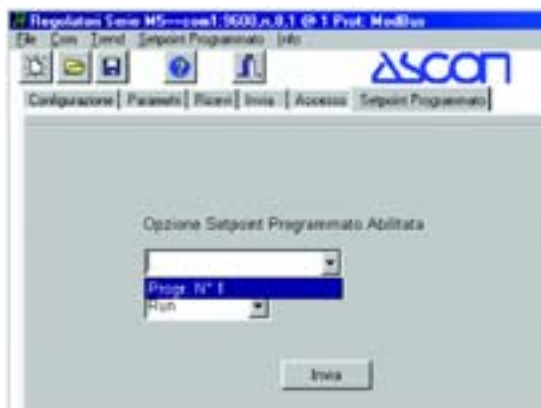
Regolatori Serie M5---com1:9600,n,8,1 @ 1 Prot. ModBus
File Com Trend Setpoint Programmato Info
ASCON
Configurazione | Parametri | Ricevi | Invia | Accesso | Setpoint Programmato

Opzione Setpoint Programmato Abilitata

Progr. N° 1
Run

Invia